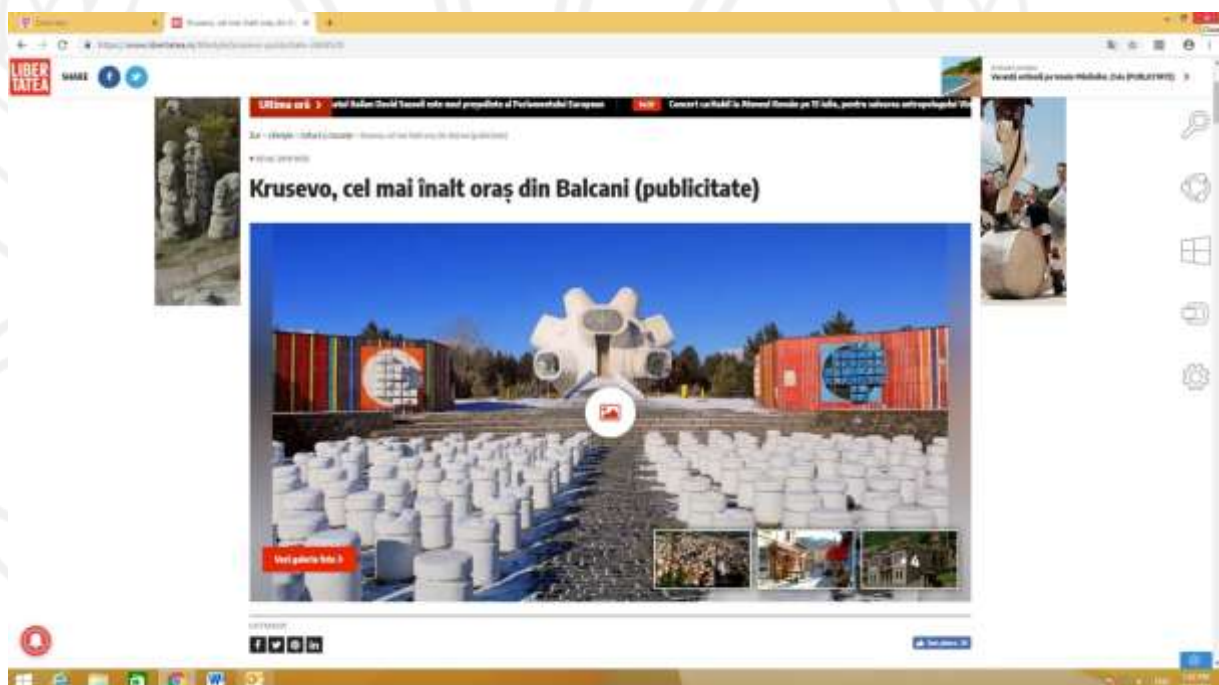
LIBER TATEA

SHARE

Ultima oră >

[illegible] Italian David Sassoli este noul președinte al Parlamentului European

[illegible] Concert caritabil la Ateneul Român pe 11 iulie, pentru salvarea antropologului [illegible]

Krusevo, cel mai înalt oraș din Balcani (publicitate)

Vezi galeria foto >